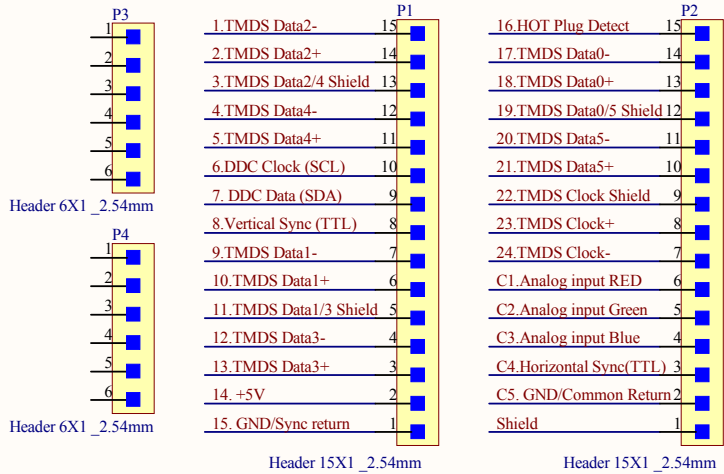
P3
1
2
3
4
5
6
Header 6X1 _2.54mm

P4
1
2
3
4
5
6
Header 6X1 _2.54mm

P1
1.TMDS Data2- 15
2.TMDS Data2+ 14
3.TMDS Data2/4 Shield 13
4.TMDS Data4- 12
5.TMDS Data4+ 11
6.DDC Clock (SCL) 10
7. DDC Data (SDA) 9
8.Vertical Sync (TTL) 8
9.TMDS Data1- 7
10.TMDS Data1+ 6
11.TMDS Data1/3 Shield 5
12.TMDS Data3- 4
13.TMDS Data3+ 3
14. +5V 2
15. GND/Sync return 1
Header 15X1 _2.54mm

P2
16.HOT Plug Detect 15
17.TMDS Data0- 14
18.TMDS Data0+ 13
19.TMDS Data0/5 Shield 12
20.TMDS Data5- 11
21.TMDS Data5+ 10
22.TMDS Clock Shield 9
23.TMDS Clock+ 8
24.TMDS Clock- 7
C1.Analog input RED 6
C2.Analog input Green 5
C3.Analog input Blue 4
C4.Horizontal Sync(TTL) 3
C5. GND/Common Return 2
Shield 1
Header 15X1 _2.54mm